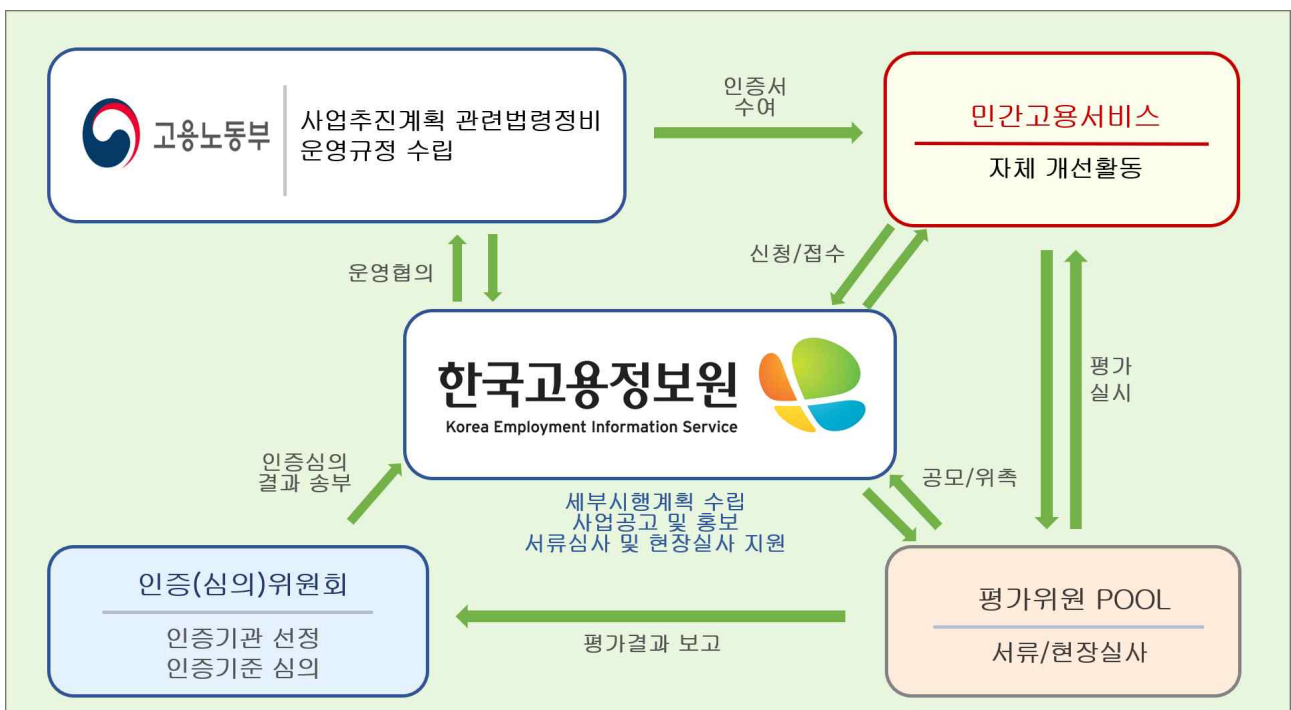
고용노동부

사업추진계획 관련법령정비
운영규정 수립

인증서
수여

민간고용서비스

자체 개선활동

운영협의

신청/접수

한국고용정보원
Korea Employment Information Service

평가
실시

인증심의
결과 송부

공모/위촉

세부시행계획 수립
사업공고 및 홍보
서류심사 및 현장실사 지원

인증(심의)위원회

인증기관 선정
인증기준 심의

평가결과 보고

평가위원 POOL

서류/현장실사